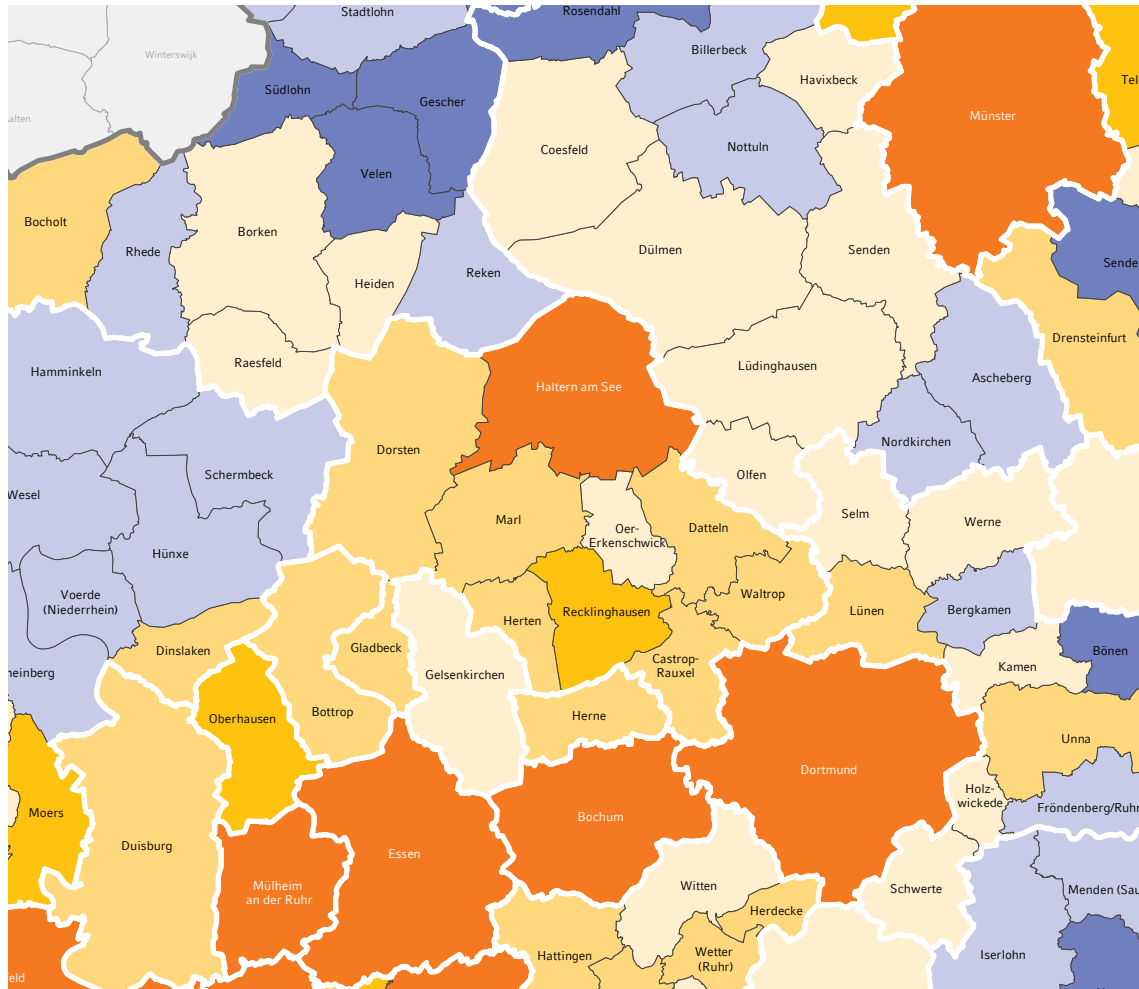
Stadtlohn
Rosendahl
Winterswijk
Billerbeck
Tel
Südlohn
Gescher
Havixbeck
Münster
alten
Coesfeld
Nottuln
Velen
Bocholt
Borken
Rhede
Dülmen
Senden
Sende
Heiden
Reken
Drensteinfurt
Hamminkeln
Raesfeld
Haltern am See
Lüdinghausen
Ascheberg
Dorsten
Nordkirchen
Schermbeck
Olfen
Wesel
Marl
Oer-Erkenschwick
Datteln
Selm
Werne
Hünxe
Voerde (Niederrhein)
Recklinghausen
Waltrop
Lünen
Bergkamen
Herten
Bönen
Dinslaken
Gladbeck
Castrop-Rauxel
Kamen
heinberg
Gelsenkirchen
Oberhausen
Bottrop
Herne
Unna
Dortmund
Holz-wickede
Fröndenberg/Ruhr
Moers
Bochum
Duisburg
Essen
Mülheim an der Ruhr
Witten
Schwerte
Menden (Sau
Herdecke
Iserlohn
eld
Hattingen
Wetter (Ruhr)